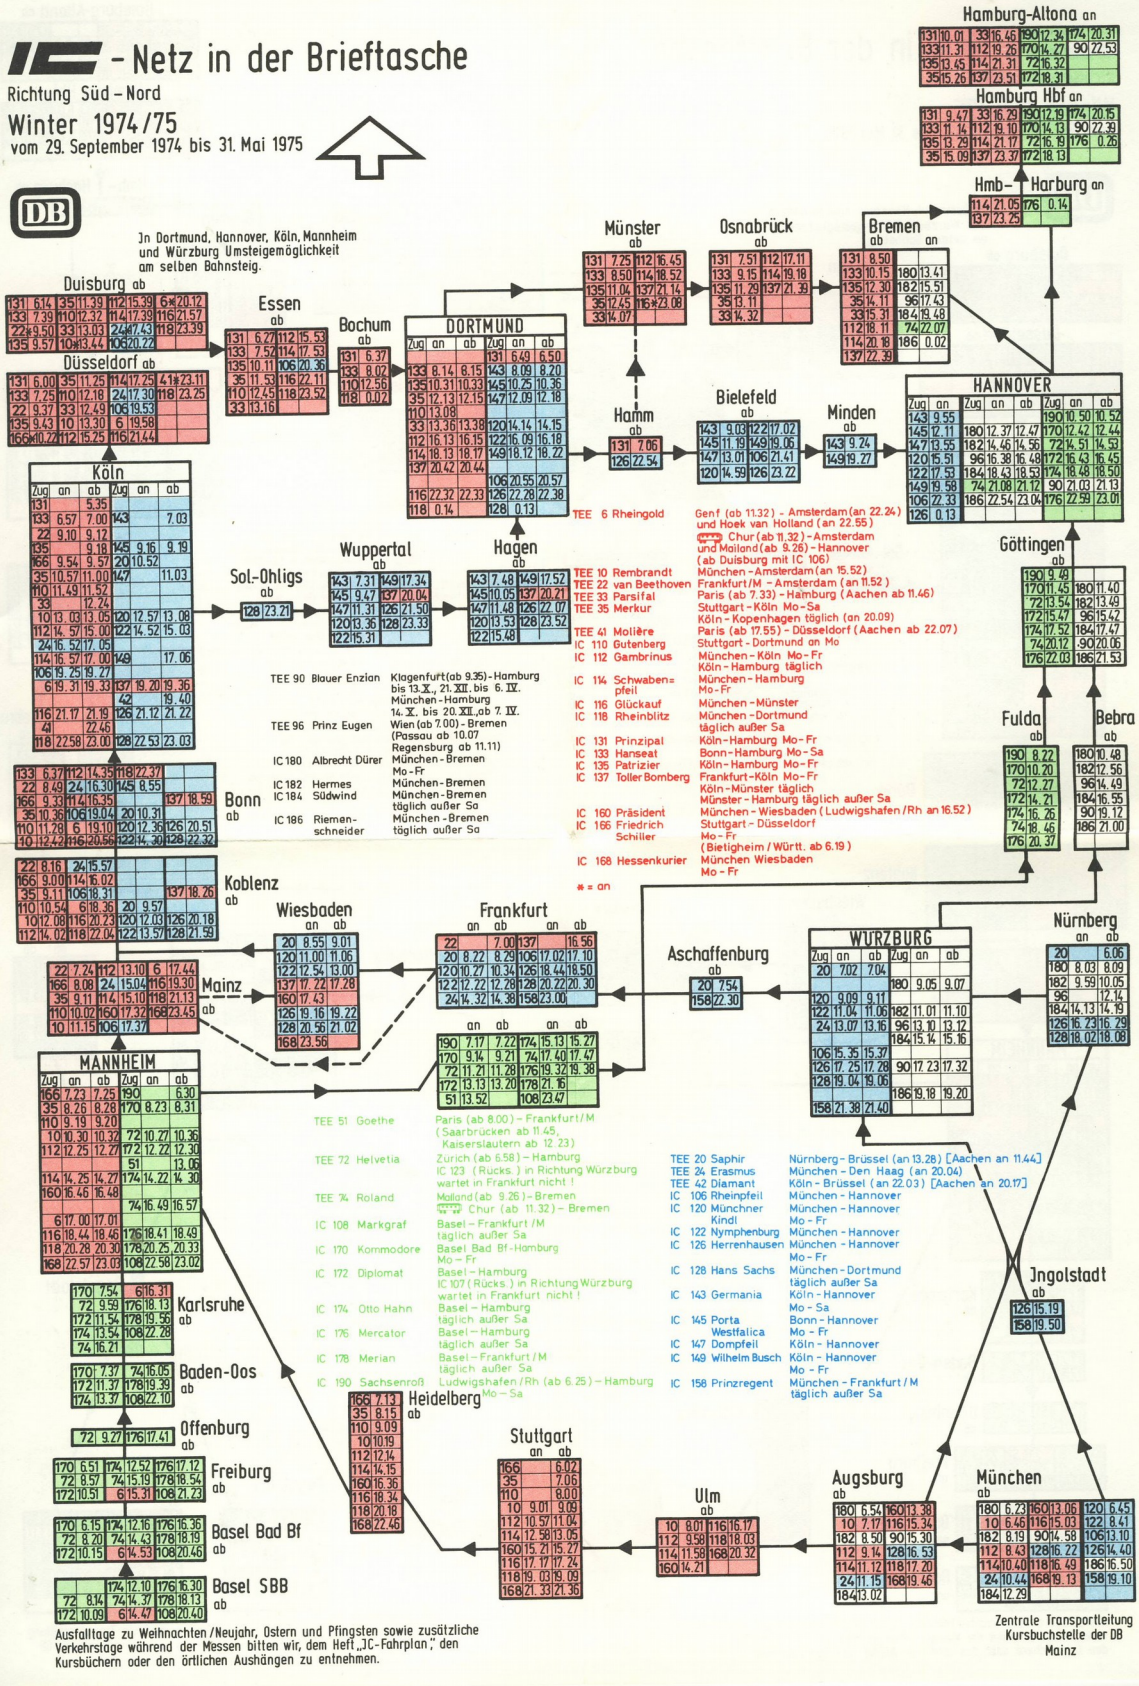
IC - Netz in der Brieftasche
Richtung Süd - Nord
Winter 1974/75
vom 29. September 1974 bis 31. Mai 1975

DB

Jn Dortmund, Hannover, Köln, Mannheim und Würzburg Umsteigemöglichkeit am selben Bahnsteig.

Hamburg-Altona an
| 131 | 10.01 | 33 | 16.46 | 190 | 12.34 | 174 | 20.31 |
|---|---|---|---|---|---|---|---|
| 133 | 11.31 | 112 | 19.26 | 170 | 14.27 | 90 | 22.53 |
| 135 | 13.45 | 114 | 21.31 | 72 | 16.32 | | |
| 35 | 15.26 | 137 | 23.51 | 172 | 18.31 | | |

Hamburg Hbf an
| 131 | 9.47 | 33 | 16.29 | 190 | 12.19 | 174 | 20.15 |
|---|---|---|---|---|---|---|---|
| 133 | 11.14 | 112 | 19.10 | 170 | 14.13 | 90 | 22.39 |
| 135 | 13.29 | 114 | 21.17 | 72 | 16.19 | 176 | 0.26 |
| 35 | 15.09 | 137 | 23.37 | 172 | 18.13 | | |

Hmb-Harburg an
| 114 | 21.05 | 176 | 0.14 |
|---|---|---|---|
| 137 | 23.25 | | |

Duisburg ab
| 131 | 6.14 | 35 | 11.39 | 112 | 15.39 | 6* | 20.12 |
|---|---|---|---|---|---|---|---|
| 133 | 7.39 | 110 | 12.32 | 114 | 17.39 | 116 | 21.57 |
| 22* | 9.50 | 33 | 13.03 | 24* | 17.43 | 118 | 23.39 |
| 135 | 9.57 | 10* | 13.44 | 106 | 20.22 | | |

Düsseldorf ab
| 131 | 6.00 | 35 | 11.25 | 114 | 17.25 | 41* | 23.11 |
|---|---|---|---|---|---|---|---|
| 133 | 7.25 | 110 | 12.18 | 24 | 17.30 | 118 | 23.25 |
| 22 | 9.37 | 33 | 12.49 | 106 | 19.53 | | |
| 135 | 9.43 | 10 | 13.30 | 6 | 19.58 | | |
| 166 | 10.22 | 112 | 15.25 | 116 | 21.44 | | |

Essen ab
| 131 | 6.27 | 112 | 15.53 |
|---|---|---|---|
| 133 | 7.52 | 114 | 17.53 |
| 135 | 10.11 | 106 | 20.36 |
| 35 | 11.53 | 116 | 22.11 |
| 110 | 12.45 | 118 | 23.52 |
| 33 | 13.16 | | |

Bochum ab
| 131 | 6.37 |
|---|---|
| 133 | 8.02 |
| 110 | 12.56 |
| 118 | 0.02 |

DORTMUND
| Zug | an | ab | Zug | an | ab |
|---|---|---|---|---|---|
| | | | 131 | 6.49 | 6.50 |
| 133 | 8.14 | 8.15 | 143 | 8.09 | 8.20 |
| 135 | 10.31 | 10.33 | 145 | 10.25 | 10.36 |
| 35 | 12.13 | 12.15 | 147 | 12.09 | 12.18 |
| 110 | 13.08 | | | | |
| 33 | 13.36 | 13.38 | 120 | 14.14 | 14.15 |
| 112 | 16.13 | 16.15 | 122 | 16.09 | 16.18 |
| 114 | 18.13 | 18.17 | 149 | 18.12 | 18.22 |
| 137 | 20.42 | 20.44 | | | |
| | | | 106 | 20.55 | 20.57 |
| 116 | 22.32 | 22.33 | 126 | 22.28 | 22.38 |
| 118 | 0.14 | | 128 | 0.13 | |

Münster ab
| 131 | 7.25 | 112 | 16.45 |
|---|---|---|---|
| 133 | 8.50 | 114 | 18.52 |
| 135 | 11.04 | 137 | 21.14 |
| 35 | 12.45 | 116* | 23.08 |
| 33 | 14.07 | | |

Osnabrück ab
| 131 | 7.51 | 112 | 17.11 |
|---|---|---|---|
| 133 | 9.15 | 114 | 19.18 |
| 135 | 11.29 | 137 | 21.39 |
| 35 | 13.11 | | |
| 33 | 14.32 | | |

Bremen ab an
| 131 | 8.50 | | |
|---|---|---|---|
| 133 | 10.15 | 180 | 13.41 |
| 135 | 12.30 | 182 | 15.51 |
| 35 | 14.11 | 96 | 17.43 |
| 33 | 15.31 | 184 | 19.48 |
| 112 | 18.11 | 74 | 22.07 |
| 114 | 20.18 | 186 | 0.02 |
| 137 | 22.39 | | |

Hamm ab
| 131 | 7.06 |
|---|---|
| 126 | 22.54 |

Bielefeld ab
| 143 | 9.03 | 122 | 17.02 |
|---|---|---|---|
| 145 | 11.19 | 149 | 19.06 |
| 147 | 13.01 | 106 | 21.41 |
| 120 | 14.59 | 126 | 23.22 |

Minden ab
| 143 | 9.24 |
|---|---|
| 149 | 19.27 |

HANNOVER
| Zug | an | Zug | an | ab | Zug | an | ab |
|---|---|---|---|---|---|---|---|
| 143 | 9.55 | | | | 190 | 10.50 | 10.52 |
| 145 | 12.11 | 180 | 12.37 | 12.47 | 170 | 12.42 | 12.44 |
| 147 | 13.55 | 182 | 14.46 | 14.56 | 72 | 14.51 | 14.53 |
| 120 | 15.51 | 96 | 16.38 | 16.48 | 172 | 16.43 | 16.45 |
| 122 | 17.53 | 184 | 18.43 | 18.53 | 174 | 18.48 | 18.50 |
| 149 | 19.58 | 74 | 21.08 | 21.12 | 90 | 21.03 | 21.13 |
| 106 | 22.33 | 186 | 22.54 | 23.04 | 176 | 22.59 | 23.01 |
| 126 | 0.13 | | | | | | |

Köln
| Zug | an | ab | Zug | an | ab |
|---|---|---|---|---|---|
| 131 | | 5.35 | | | |
| 133 | 6.57 | 7.00 | 143 | | 7.03 |
| 22 | 9.10 | 9.12 | | | |
| 135 | | 9.18 | 145 | 9.16 | 9.19 |
| 166 | 9.54 | 9.57 | 20 | 10.52 | |
| 35 | 10.57 | 11.00 | 147 | | 11.03 |
| 110 | 11.49 | 11.52 | | | |
| 33 | | 12.24 | | | |
| 10 | 13.03 | 13.05 | 120 | 12.57 | 13.08 |
| 112 | 14.57 | 15.00 | 122 | 14.52 | 15.03 |
| 24 | 16.52 | 17.05 | | | |
| 114 | 16.57 | 17.00 | 149 | | 17.06 |
| 106 | 19.25 | 19.27 | | | |
| 6 | 19.31 | 19.33 | 137 | 19.20 | 19.36 |
| | | | 42 | | 19.40 |
| 116 | 21.17 | 21.19 | 126 | 21.12 | 21.22 |
| | | 22.46 | | | |
| 118 | 22.58 | 23.00 | 128 | 22.53 | 23.03 |

Sol-Ohligs ab
| 128 | 23.21 |
|---|---|

Wuppertal ab
| 143 | 7.31 | 149 | 17.34 |
|---|---|---|---|
| 145 | 9.47 | 137 | 20.04 |
| 147 | 11.31 | 126 | 21.50 |
| 120 | 13.36 | 128 | 23.33 |
| 122 | 15.31 | | |

Hagen ab
| 143 | 7.48 | 149 | 17.52 |
|---|---|---|---|
| 145 | 10.05 | 137 | 20.22 |
| 147 | 11.48 | 126 | 22.07 |
| 120 | 13.53 | 128 | 23.52 |
| 122 | 15.48 | | |

Bonn ab
| 133 | 6.37 | 112 | 14.35 | 118 | 22.37 |
|---|---|---|---|---|---|
| 22 | 8.49 | 24 | 16.30 | 145 | 8.55 |
| 166 | 9.33 | 114 | 16.35 | 137 | 18.59 |
| 35 | 10.36 | 106 | 19.04 | 20 | 10.31 |
| 110 | 11.28 | 6 | 19.10 | 120 | 12.36 | 126 | 20.51 |
| 10 | 12.41 | 116 | 20.56 | 122 | 14.30 | 128 | 22.32 |

Koblenz ab
| 22 | 8.16 | 24 | 15.57 | | |
|---|---|---|---|---|---|
| 166 | 9.00 | 114 | 16.02 | | |
| 35 | 9.11 | 106 | 18.31 | 137 | 18.26 |
| 110 | 10.54 | 6 | 18.36 | 20 | 9.57 |
| 10 | 12.08 | 116 | 20.23 | 120 | 12.03 | 126 | 20.18 |
| 112 | 14.02 | 118 | 22.04 | 122 | 13.57 | 128 | 21.59 |

Wiesbaden an ab
| 20 | 8.55 | 9.01 |
|---|---|---|
| 120 | 11.00 | 11.06 |
| 122 | 12.54 | 13.00 |
| 137 | 17.22 | 17.28 |
| 160 | 17.43 | |
| 126 | 19.16 | 19.22 |
| 128 | 20.56 | 21.02 |
| 168 | 23.56 | |

Mainz ab
| 22 | 7.24 | 112 | 13.10 | 6 | 17.44 |
|---|---|---|---|---|---|
| 166 | 8.08 | 24 | 15.04 | 116 | 19.30 |
| 35 | 9.11 | 114 | 15.10 | 118 | 21.13 |
| 110 | 10.02 | 160 | 17.32 | 168 | 23.45 |
| 10 | 11.15 | 106 | 17.37 | | |

Frankfurt an ab an ab
| 22 | | 7.00 | 137 | | 16.56 |
|---|---|---|---|---|---|
| 20 | 8.22 | 8.29 | 106 | 17.02 | 17.10 |
| 120 | 10.27 | 10.34 | 126 | 18.44 | 18.50 |
| 122 | 12.22 | 12.28 | 128 | 20.22 | 20.30 |
| 24 | 14.32 | 14.38 | 158 | 23.00 | |

| 190 | 7.17 | 7.22 | 174 | 15.13 | 15.27 |
|---|---|---|---|---|---|
| 170 | 9.14 | 9.21 | 74 | 17.40 | 17.47 |
| 172 | 11.21 | 11.28 | 176 | 19.32 | 19.38 |
| 172 | 13.13 | 13.20 | 178 | 21.16 | |
| 51 | 13.52 | | 108 | 23.47 | |

Aschaffenburg ab
| 20 | 7.54 |
|---|---|
| 158 | 22.30 |

WÜRZBURG
| Zug | an | ab | Zug | an | ab |
|---|---|---|---|---|---|
| 20 | 7.02 | 7.04 | | | |
| | | | 180 | 9.05 | 9.07 |
| 120 | 9.09 | 9.11 | | | |
| 122 | 11.04 | 11.06 | 182 | 11.01 | 11.10 |
| 24 | 13.07 | 13.16 | 96 | 13.10 | 13.12 |
| | | | 184 | 15.14 | 15.16 |
| 106 | 15.35 | 15.37 | | | |
| 126 | 17.25 | 17.28 | 90 | 17.23 | 17.32 |
| 128 | 19.04 | 19.06 | | | |
| | | | 186 | 19.18 | 19.20 |
| 158 | 21.38 | 21.40 | | | |

Nürnberg an ab
| 20 | | 6.06 |
|---|---|---|
| 180 | 8.03 | 8.09 |
| 182 | 9.59 | 10.05 |
| 96 | | 12.14 |
| 184 | 14.13 | 14.19 |
| 126 | 16.23 | 16.29 |
| 128 | 18.02 | 18.08 |

Göttingen ab
| 190 | 9.49 | | |
|---|---|---|---|
| 170 | 11.45 | 180 | 11.40 |
| 72 | 13.54 | 182 | 13.49 |
| 172 | 15.47 | 96 | 15.42 |
| 174 | 17.52 | 184 | 17.47 |
| 74 | 20.12 | 90 | 20.06 |
| 176 | 22.03 | 186 | 21.53 |

Fulda ab
| 190 | 8.22 |
|---|---|
| 170 | 10.20 |
| 72 | 12.27 |
| 172 | 14.21 |
| 174 | 16.26 |
| 74 | 18.46 |
| 176 | 20.37 |

Bebra ab
| 180 | 10.48 |
|---|---|
| 182 | 12.56 |
| 96 | 14.49 |
| 184 | 16.55 |
| 90 | 19.12 |
| 186 | 21.00 |

MANNHEIM
| Zug | an | ab | Zug | an | ab |
|---|---|---|---|---|---|
| 166 | 7.23 | 7.25 | 190 | | 6.30 |
| 35 | 8.26 | 8.28 | 170 | 8.23 | 8.31 |
| 110 | 9.19 | 9.20 | | | |
| 10 | 10.30 | 10.32 | 72 | 10.27 | 10.36 |
| 112 | 12.25 | 12.27 | 172 | 12.22 | 12.30 |
| | | | 51 | | 13.06 |
| 114 | 14.25 | 14.27 | 174 | 14.22 | 14.30 |
| 160 | 16.46 | 16.48 | | | |
| | | | 74 | 16.49 | 16.57 |
| 6 | 17.00 | 17.01 | | | |
| 116 | 18.44 | 18.46 | 176 | 18.41 | 18.49 |
| 118 | 20.28 | 20.30 | 178 | 20.25 | 20.33 |
| 168 | 22.57 | 23.03 | 108 | 22.58 | 23.02 |

Karlsruhe ab
| 170 | 7.54 | 6 | 16.31 |
|---|---|---|---|
| 72 | 9.59 | 176 | 18.13 |
| 172 | 11.54 | 178 | 19.56 |
| 174 | 13.54 | 108 | 22.28 |
| 74 | 16.21 | | |

Baden-Oos ab
| 170 | 7.37 | 74 | 16.05 |
|---|---|---|---|
| 172 | 11.37 | 178 | 19.39 |
| 174 | 13.37 | 108 | 22.10 |

Offenburg ab
| 72 | 9.27 | 176 | 17.41 |
|---|---|---|---|

Freiburg ab
| 170 | 6.51 | 174 | 12.52 | 176 | 17.12 |
|---|---|---|---|---|---|
| 72 | 8.57 | 74 | 15.19 | 178 | 18.54 |
| 172 | 10.51 | 6 | 15.31 | 108 | 21.23 |

Basel Bad Bf ab
| 170 | 6.15 | 174 | 12.16 | 176 | 16.36 |
|---|---|---|---|---|---|
| 72 | 8.20 | 74 | 14.43 | 178 | 18.19 |
| 172 | 10.15 | 6 | 14.53 | 108 | 20.46 |

Basel SBB ab
| | | 174 | 12.10 | 176 | 16.30 |
|---|---|---|---|---|---|
| 72 | 8.14 | 74 | 14.37 | 178 | 18.13 |
| 172 | 10.09 | 6 | 14.47 | 108 | 20.40 |

Heidelberg ab
| 166 | 7.13 |
|---|---|
| 35 | 8.15 |
| 110 | 9.09 |
| 10 | 10.19 |
| 112 | 12.14 |
| 114 | 14.15 |
| 160 | 16.36 |
| 116 | 18.34 |
| 118 | 20.18 |
| 168 | 22.46 |

Stuttgart an ab
| 166 | | 6.02 |
|---|---|---|
| 35 | | 7.06 |
| 110 | | 8.00 |
| 10 | 9.01 | 9.09 |
| 112 | 10.57 | 11.04 |
| 114 | 12.58 | 13.05 |
| 160 | 15.15 | 15.27 |
| 116 | 17.17 | 17.24 |
| 118 | 19.03 | 19.09 |
| 168 | 21.33 | 21.36 |

Ulm ab
| 10 | 8.01 | 116 | 16.17 |
|---|---|---|---|
| 112 | 9.58 | 118 | 18.03 |
| 114 | 11.58 | 168 | 20.32 |
| 160 | 14.21 | | |

Augsburg ab
| 180 | 6.54 | 160 | 13.38 |
|---|---|---|---|
| 10 | 7.17 | 116 | 15.34 |
| 182 | 8.50 | 90 | 15.30 |
| 112 | 9.14 | 128 | 16.53 |
| 114 | 11.12 | 118 | 17.20 |
| 24 | 11.15 | 168 | 19.46 |
| 184 | 13.02 | | |

München ab
| 180 | 6.23 | 160 | 13.06 | 120 | 6.45 |
|---|---|---|---|---|---|
| 10 | 6.46 | 116 | 15.03 | 122 | 8.41 |
| 182 | 8.19 | 90 | 14.58 | 106 | 13.10 |
| 112 | 8.43 | 128 | 16.22 | 126 | 14.40 |
| 114 | 10.40 | 118 | 16.49 | 186 | 16.50 |
| 24 | 10.44 | 168 | 19.13 | 158 | 19.10 |
| 184 | 12.29 | | | | |

Jngolstadt ab
| 126 | 15.19 |
|---|---|
| 158 | 19.50 |

TEE 6 Rheingold — Genf (ab 11.32) - Amsterdam (an 22.24) und Hoek van Holland (an 22.55) Chur (ab 11.32) - Amsterdam und Mailand (ab 9.26) - Hannover (ab Duisburg mit IC 106)
TEE 10 Rembrandt — München - Amsterdam (an 15.52)
TEE 22 van Beethoven — Frankfurt/M - Amsterdam (an 11.52)
TEE 33 Parsifal — Paris (ab 7.33) - Hamburg (Aachen ab 11.46)
TEE 35 Merkur — Stuttgart - Köln Mo - Sa Köln - Kopenhagen täglich (an 20.09)
TEE 41 Molière — Paris (ab 17.55) - Düsseldorf (Aachen ab 22.07)
IC 110 Gutenberg — Stuttgart - Dortmund an Mo
IC 112 Gambrinus — München - Köln Mo - Fr Köln - Hamburg täglich
IC 114 Schwabenpfeil — München - Hamburg Mo - Fr
IC 116 Glückauf — München - Münster
IC 118 Rheinblitz — München - Dortmund täglich außer Sa
IC 131 Prinzipal — Köln - Hamburg Mo - Fr
IC 133 Hanseat — Bonn - Hamburg Mo - Sa
IC 135 Patrizier — Köln - Hamburg Mo - Fr
IC 137 Toller Bomberg — Frankfurt - Köln Mo - Fr Köln - Münster täglich Münster - Hamburg täglich außer Sa
IC 160 Präsident — München - Wiesbaden (Ludwigshafen/Rh an 16.52)
IC 166 Friedrich Schiller — Stuttgart - Düsseldorf Mo - Fr (Bietigheim/Württ. ab 6.19)
IC 168 Hessenkurier — München Wiesbaden Mo - Fr
* = an

TEE 90 Blauer Enzian — Klagenfurt (ab 9.35) - Hamburg bis 13. X., 21. XII. bis 6. IV. München - Hamburg 14. X. bis 20. XII., ab 7. IV.
TEE 96 Prinz Eugen — Wien (ab 7.00) - Bremen (Passau ab 10.07 Regensburg ab 11.11)
IC 180 Albrecht Dürer — München - Bremen Mo - Fr
IC 182 Hermes — München - Bremen
IC 184 Südwind — München - Bremen täglich außer Sa
IC 186 Riemenschneider — München - Bremen täglich außer Sa

TEE 51 Goethe — Paris (ab 8.00) - Frankfurt/M (Saarbrücken ab 11.45, Kaiserslautern ab 12.23)
TEE 72 Helvetia — Zürich (ab 6.58) - Hamburg IC 123 (Rücks.) in Richtung Würzburg wartet in Frankfurt nicht!
TEE 74 Roland — Mailand (ab 9.26) - Bremen Chur (ab 11.32) - Bremen
IC 108 Markgraf — Basel - Frankfurt/M täglich außer Sa
IC 170 Konmodore — Basel Bad Bf - Hamburg Mo - Fr
IC 172 Diplomat — Basel - Hamburg IC 107 (Rücks.) in Richtung Würzburg wartet in Frankfurt nicht!
IC 174 Otto Hahn — Basel - Hamburg täglich außer Sa
IC 176 Mercator — Basel - Hamburg täglich außer Sa
IC 178 Merian — Basel - Frankfurt/M täglich außer Sa
IC 190 Sachsenroß — Ludwigshafen/Rh (ab 6.25) - Hamburg Mo - Sa

TEE 20 Saphir — Nürnberg - Brüssel (an 13.28) [Aachen an 11.44]
TEE 24 Erasmus — München - Den Haag (an 20.04)
TEE 42 Diamant — Köln - Brüssel (an 22.03) [Aachen an 20.17]
IC 106 Rheinpfeil — München - Hannover
IC 120 Münchner Kindl — München - Hannover Mo - Fr
IC 122 Nymphenburg — München - Hannover
IC 126 Herrenhausen — München - Hannover Mo - Fr
IC 128 Hans Sachs — München - Dortmund täglich außer Sa
IC 143 Germania — Köln - Hannover Mo - Sa
IC 145 Porta Westfalica — Bonn - Hannover Mo - Fr
IC 147 Dompfeil — Köln - Hannover
IC 149 Wilhelm Busch — Köln - Hannover Mo - Fr
IC 158 Prinzregent — München - Frankfurt/M täglich außer Sa

Ausfalltage zu Weihnachten/Neujahr, Ostern und Pfingsten sowie zusätzliche Verkehrstage während der Messen bitten wir, dem Heft „JC-Fahrplan", den Kursbüchern oder den örtlichen Aushängen zu entnehmen.

Zentrale Transportleitung Kursbuchstelle der DB Mainz